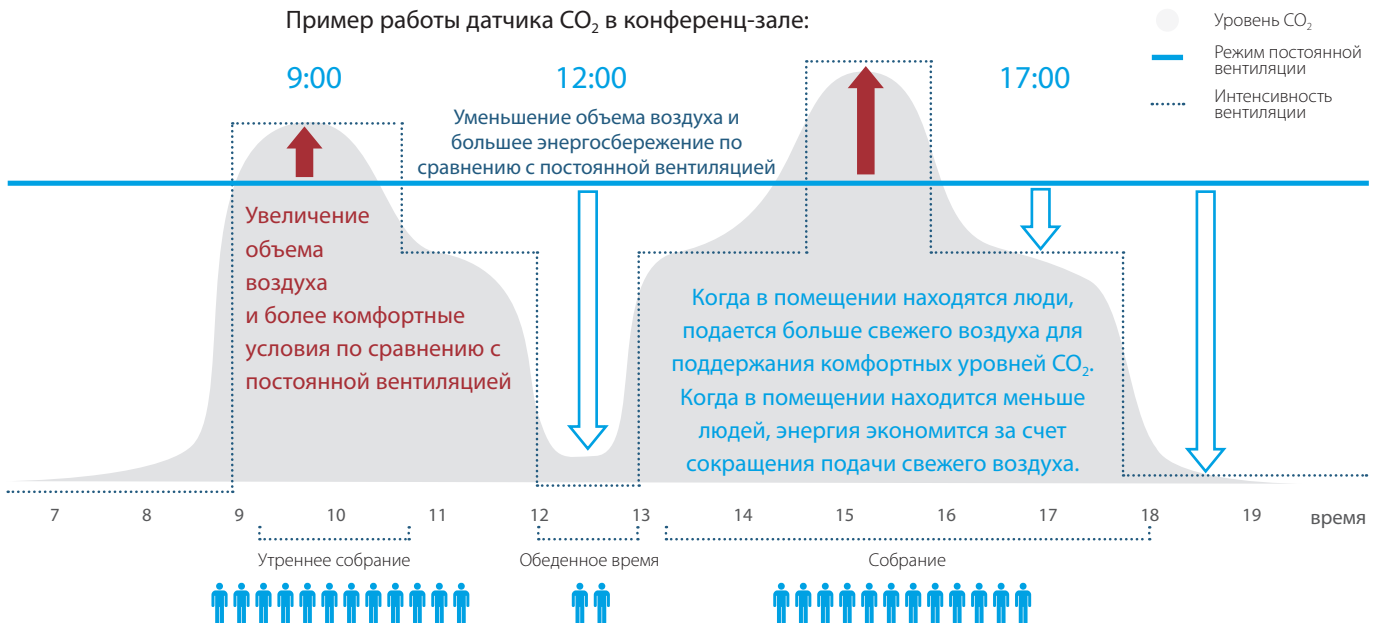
Пример работы датчика $CO_2$ в конференц-зале:

Уровень $CO_2$

Режим постоянной вентиляции

Интенсивность вентиляции

9:00

12:00

17:00

Уменьшение объема воздуха и большее энергосбережение по сравнению с постоянной вентиляцией

Увеличение объема воздуха и более комфортные условия по сравнению с постоянной вентиляцией

Когда в помещении находятся люди, подается больше свежего воздуха для поддержания комфортных уровней $CO_2$. Когда в помещении находится меньше людей, энергия экономится за счет сокращения подачи свежего воздуха.

7 8 9 10 11 12 13 14 15 16 17 18 19 время

Утреннее собрание

Обеденное время

Собрание